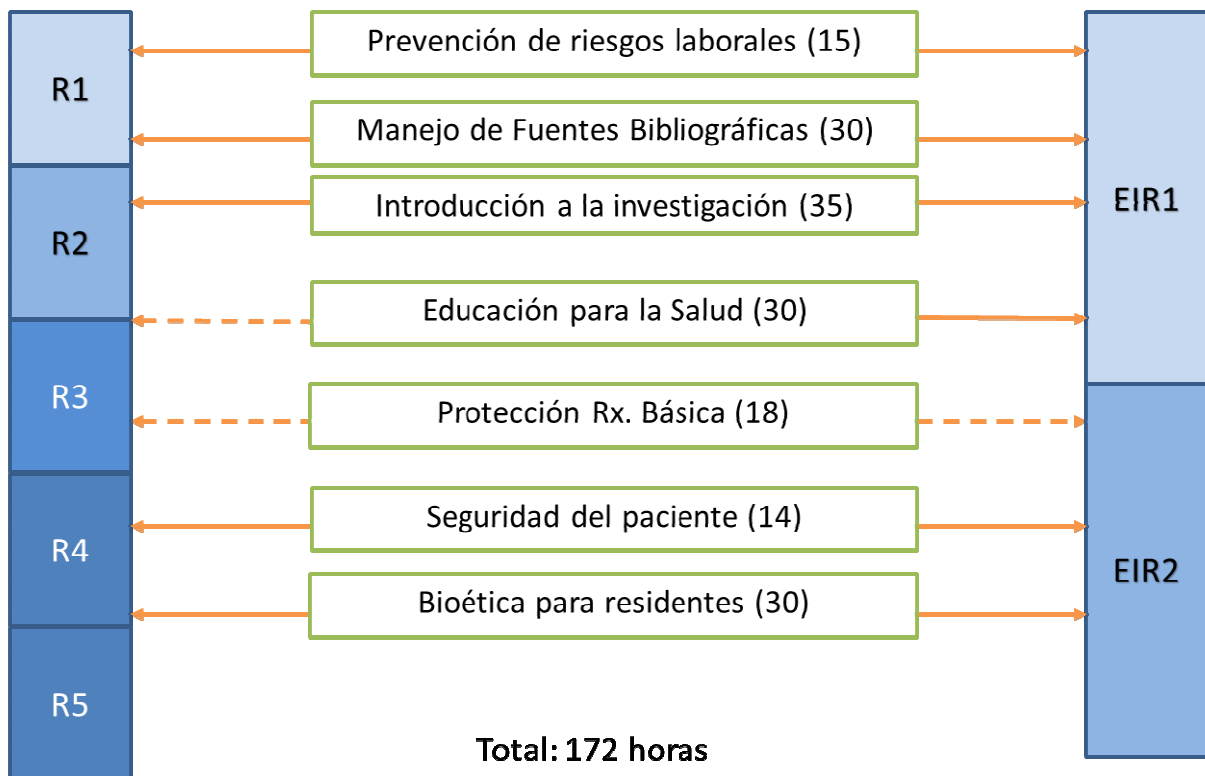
R1

R2

R3

R4

R5

Prevención de riesgos laborales (15)

Manejo de Fuentes Bibliográficas (30)

Introducción a la investigación (35)

Educación para la Salud (30)

Protección Rx. Básica (18)

Seguridad del paciente (14)

Bioética para residentes (30)

EIR1

EIR2

Total: 172 horas